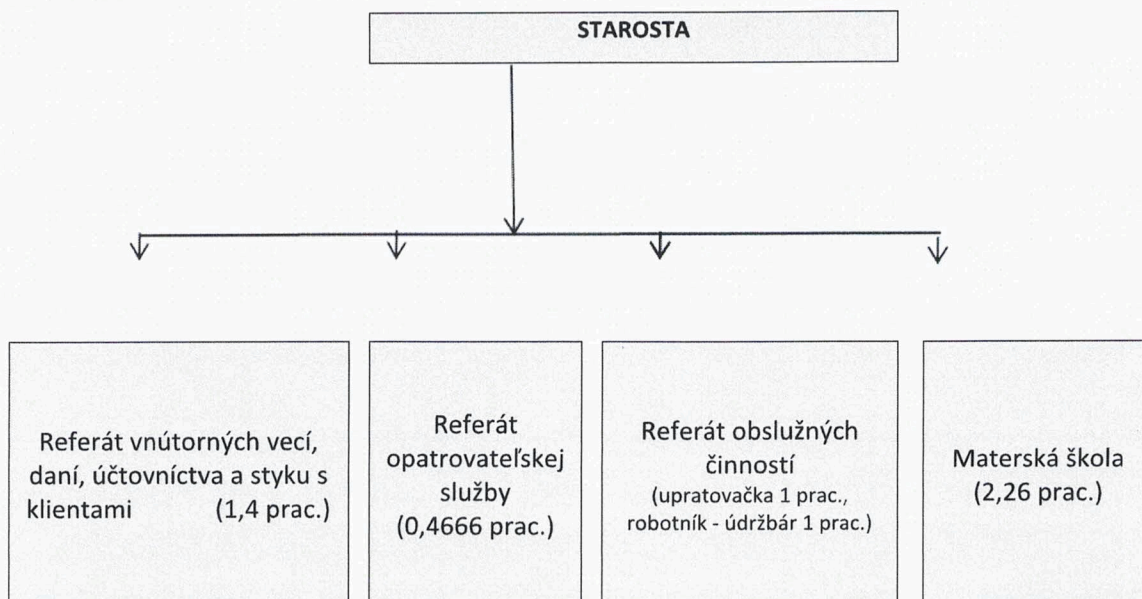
STAROSTA

Referát vnútorných vecí, daní, účtovníctva a styku s klientami (1,4 prac.)

Referát opatrovateľskej služby (0,4666 prac.)

Referát obslužných činností (upratovačka 1 prac., robotník - údržbár 1 prac.)

Materská škola (2,26 prac.)